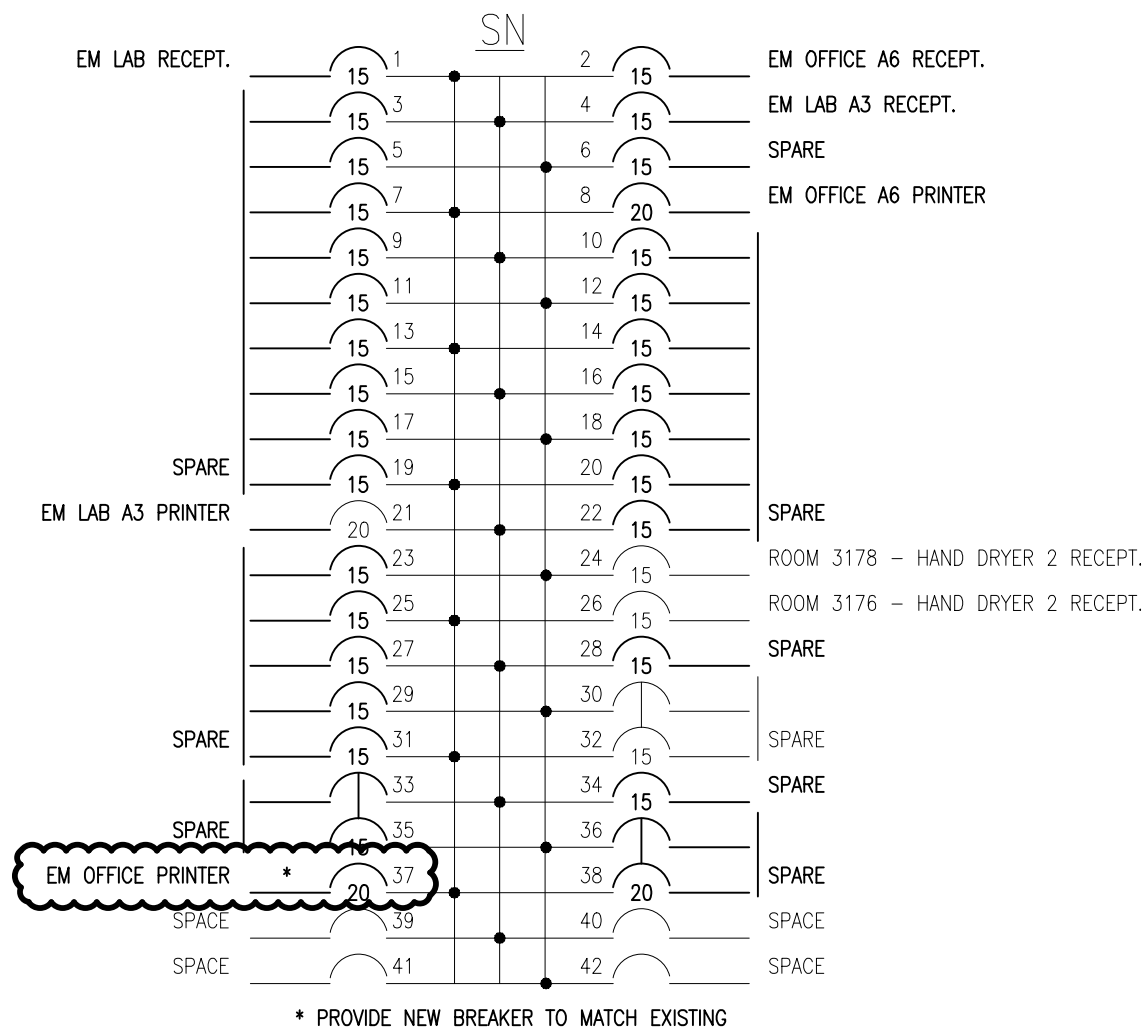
SN

EM LAB RECEPT. 15 1
2 15 EM OFFICE A6 RECEPT.
15 3
4 15 EM LAB A3 RECEPT.
15 5
6 15 SPARE
15 7
8 20 EM OFFICE A6 PRINTER
15 9
10 15
15 11
12 15
15 13
14 15
15 15
16 15
15 17
18 15
SPARE 15 19
20 15
EM LAB A3 PRINTER 20 21
22 15 SPARE
15 23
24 15 ROOM 3178 – HAND DRYER 2 RECEPT.
15 25
26 15 ROOM 3176 – HAND DRYER 2 RECEPT.
15 27
28 15 SPARE
15 29
30
SPARE 15 31
32 15 SPARE
33
34 15 SPARE
SPARE 15 35
36
EM OFFICE PRINTER * 20 37
38 20 SPARE
SPACE 39
40 SPACE
SPACE 41
42 SPACE

* PROVIDE NEW BREAKER TO MATCH EXISTING